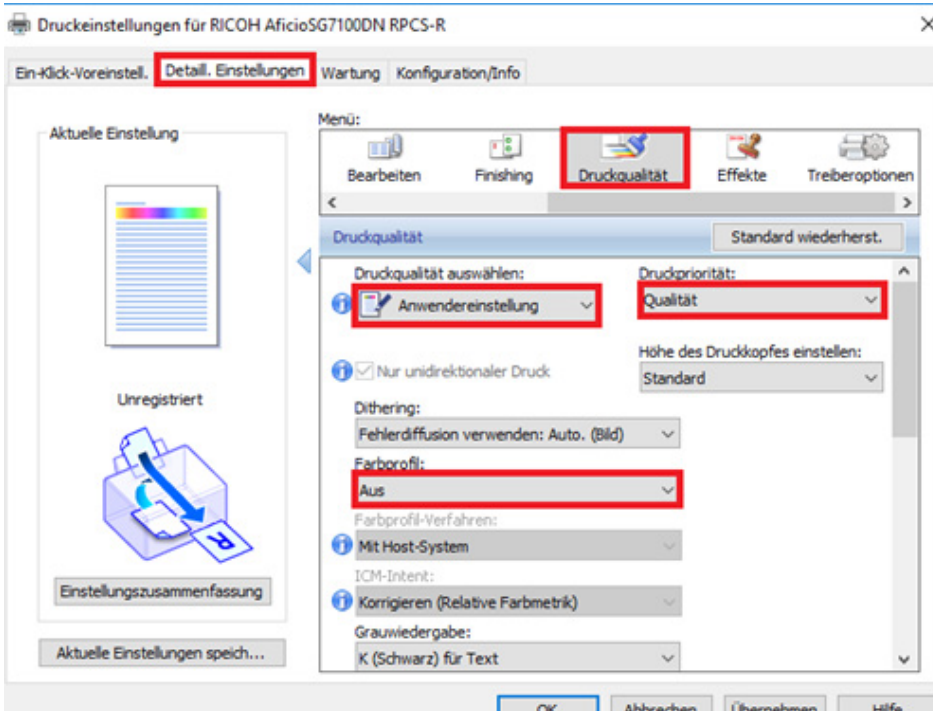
Druckeinstellungen für RICOH AficioSG7100DN RPCS-R

×

Ein-Klick-Voreinstell. Detail. Einstellungen Wartung Konfiguration/Info

Aktuelle Einstellung

Unregistriert

R

Einstellungszusammenfassung

Aktuelle Einstellungen speich...

Menü:

Bearbeiten Finishing Druckqualität Effekte Treiberoptionen

Druckqualität

Standard wiederherst.

Druckqualität auswählen:

Anwendereinstellung

Druckpriorität:

Qualität

Nur unidirektionaler Druck

Höhe des Druckkopfes einstellen:

Standard

Dithering:

Fehlerdiffusion verwenden: Auto. (Bild)

Farbprofil:

Aus

Farbprofil-Verfahren:

Mit Host-System

ICM-Intent:

Korrigieren (Relative Farbmetrik)

Grauwiedergabe:

K (Schwarz) für Text

OK Abbrechen Übernehmen Hilfe